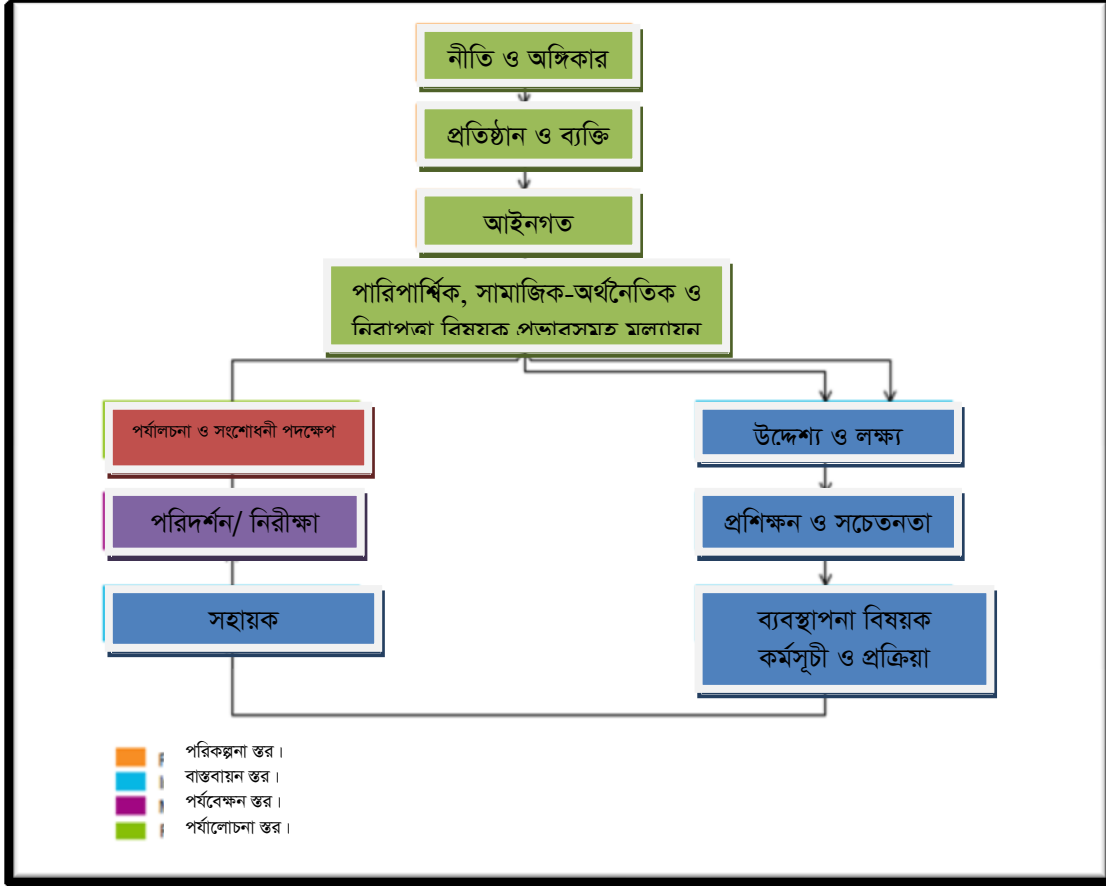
নীতি ও অঙ্গিকার

প্রতিষ্ঠান ও ব্যক্তি

আইনগত

পারিপার্শ্বিক, সামাজিক-অর্থনৈতিক ও নিরাপত্তা বিষয়ক প্রভাবসমূহ মূল্যায়ন

পর্যালচনা ও সংশোধনী পদক্ষেপ

পরিদর্শন/ নিরীক্ষা

সহায়ক

উদ্দেশ্য ও লক্ষ্য

প্রশিক্ষন ও সচেতনতা

ব্যবস্থাপনা বিষয়ক কর্মসূচী ও প্রক্রিয়া

পরিকল্পনা স্তর।
বাস্তবায়ন স্তর।
পর্যবেক্ষন স্তর।
পর্যালোচনা স্তর।